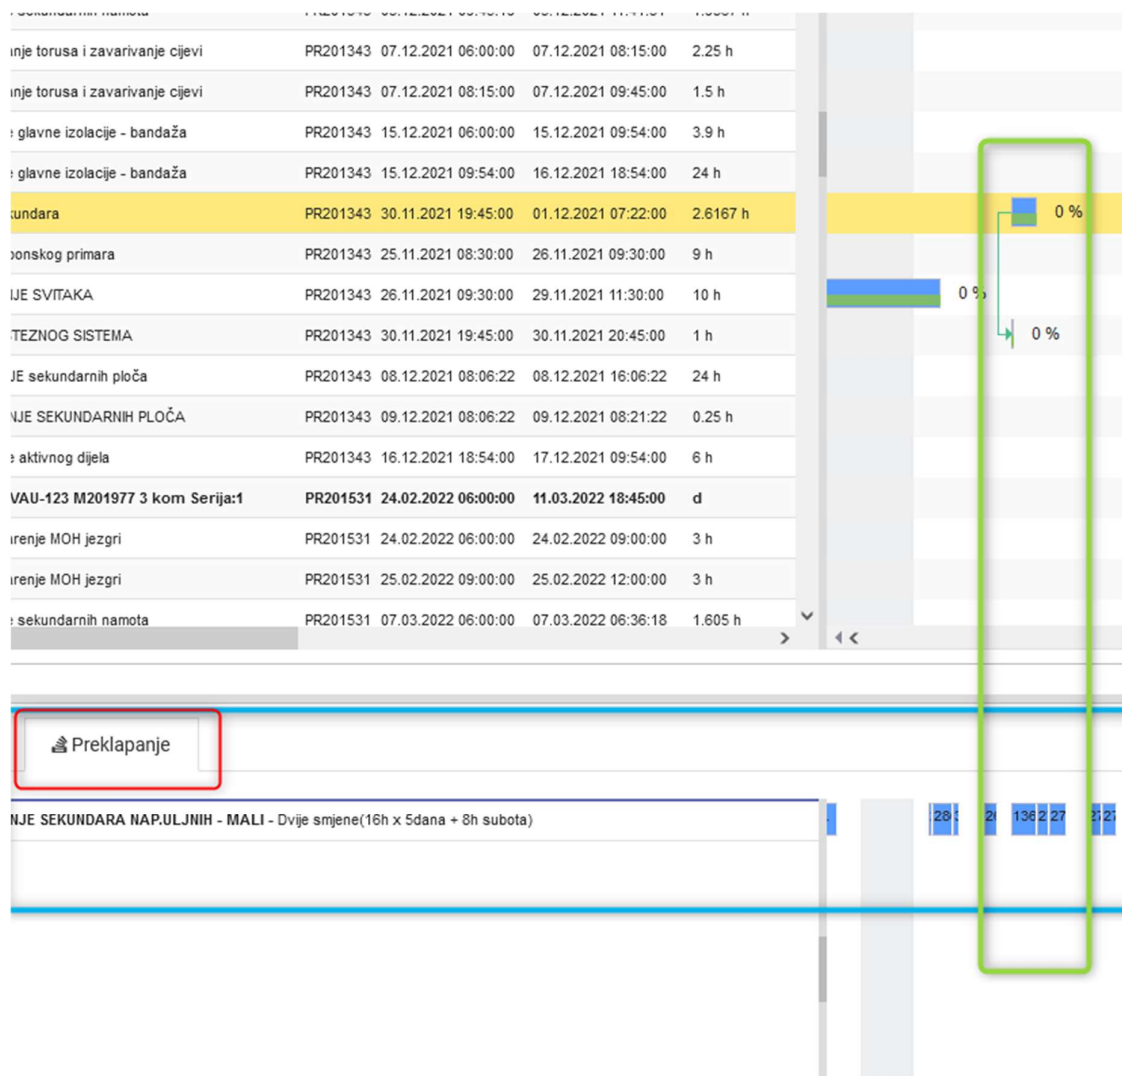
| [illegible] sekundarnih namota | PR201343 | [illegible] | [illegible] | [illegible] |
|---|---|---|---|---|
| anje torusa i zavarivanje cijevi | PR201343 | 07.12.2021 06:00:00 | 07.12.2021 08:15:00 | 2.25 h |
| anje torusa i zavarivanje cijevi | PR201343 | 07.12.2021 08:15:00 | 07.12.2021 09:45:00 | 1.5 h |
| e glavne izolacije - bandaža | PR201343 | 15.12.2021 06:00:00 | 15.12.2021 09:54:00 | 3.9 h |
| e glavne izolacije - bandaža | PR201343 | 15.12.2021 09:54:00 | 16.12.2021 18:54:00 | 24 h |
| kundara | PR201343 | 30.11.2021 19:45:00 | 01.12.2021 07:22:00 | 2.6167 h |
| oonskog primara | PR201343 | 25.11.2021 08:30:00 | 26.11.2021 09:30:00 | 9 h |
| IJE SVITAKA | PR201343 | 26.11.2021 09:30:00 | 29.11.2021 11:30:00 | 10 h |
| TEZNOG SISTEMA | PR201343 | 30.11.2021 19:45:00 | 30.11.2021 20:45:00 | 1 h |
| JE sekundarnih ploča | PR201343 | 08.12.2021 08:06:22 | 08.12.2021 16:06:22 | 24 h |
| NJE SEKUNDARNIH PLOČA | PR201343 | 09.12.2021 08:06:22 | 09.12.2021 08:21:22 | 0.25 h |
| e aktivnog dijela | PR201343 | 16.12.2021 18:54:00 | 17.12.2021 09:54:00 | 6 h |
| **VAU-123 M201977 3 kom Serija:1** | **PR201531** | **24.02.2022 06:00:00** | **11.03.2022 18:45:00** | **d** |
| arenje MOH jezgri | PR201531 | 24.02.2022 06:00:00 | 24.02.2022 09:00:00 | 3 h |
| arenje MOH jezgri | PR201531 | 25.02.2022 09:00:00 | 25.02.2022 12:00:00 | 3 h |
| e sekundarnih namota | PR201531 | 07.03.2022 06:00:00 | 07.03.2022 06:36:18 | 1.605 h |

0 %
0 %
0 %

Preklapanje

**NJE SEKUNDARA NAP.ULJNIH - MALI** - Dvije smjene(16h x 5dana + 8h subota)

28 3 2 136 2 27 2 27